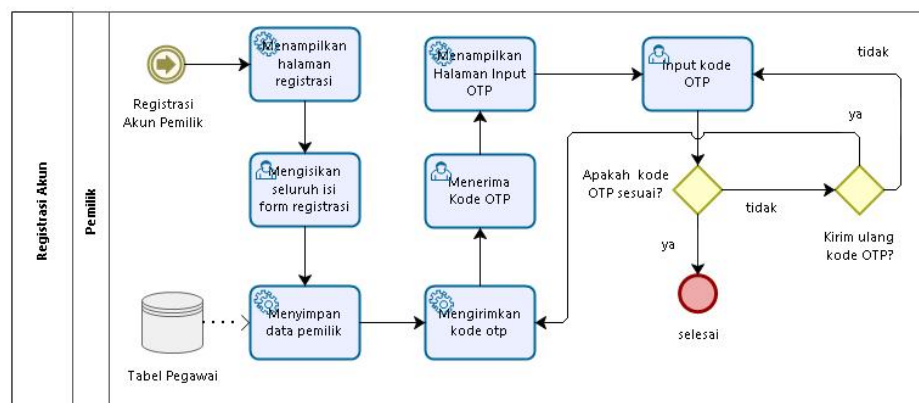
Registrasi Akun

Pemilik

Registrasi Akun Pemilik

Menampilkan halaman registrasi

Mengisikan seluruh isi form registrasi

Tabel Pegawai

Menyimpan data pemilik

Mengirimkan kode otp

Menerima Kode OTP

Menampilkan Halaman Input OTP

Input kode OTP

tidak

ya

Apakah kode OTP sesuai?

tidak

Kirim ulang kode OTP?

ya

selesai